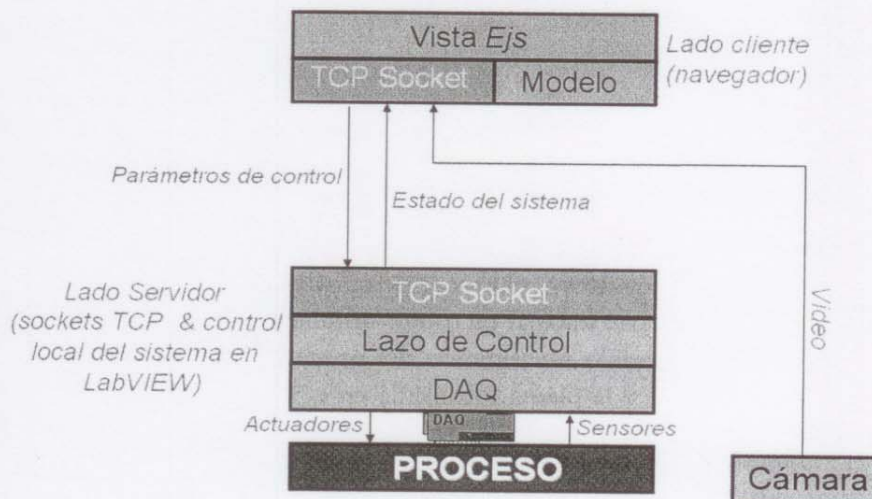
Vista *Ejs*

TCP Socket

Modelo

Lado cliente (navegador)

Parámetros de control

Estado del sistema

Video

Lado Servidor (sockets TCP & control local del sistema en LabVIEW)

TCP Socket

Lazo de Control

DAQ

Actuadores

DAQ

Sensores

PROCESO

Cámara